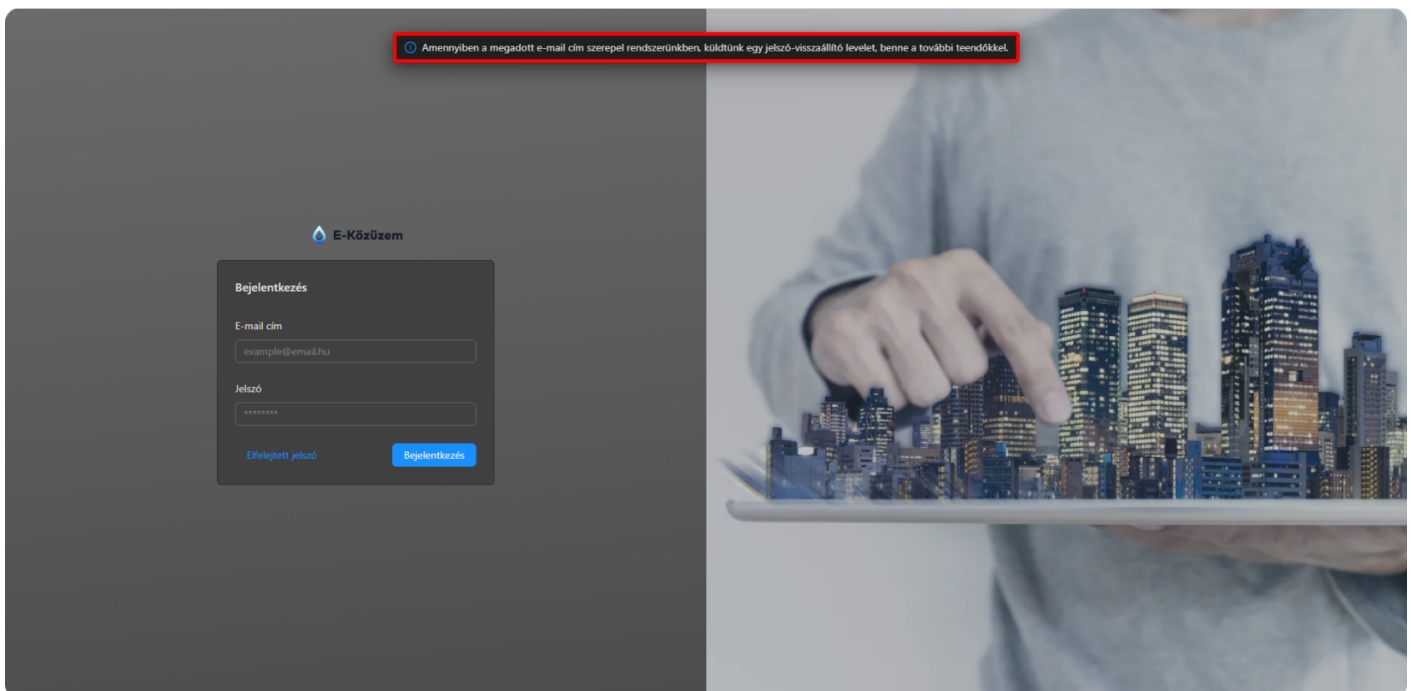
Amennyiben a megadott e-mail cím szerepel rendszerünkben, küldtünk egy jelszó-visszaállító levelet, benne a további teendőkkel.

E-Közüzem

Bejelentkezés

E-mail cím

example@email.hu

Jelszó

********

Elfelejtett jelszó

Bejelentkezés